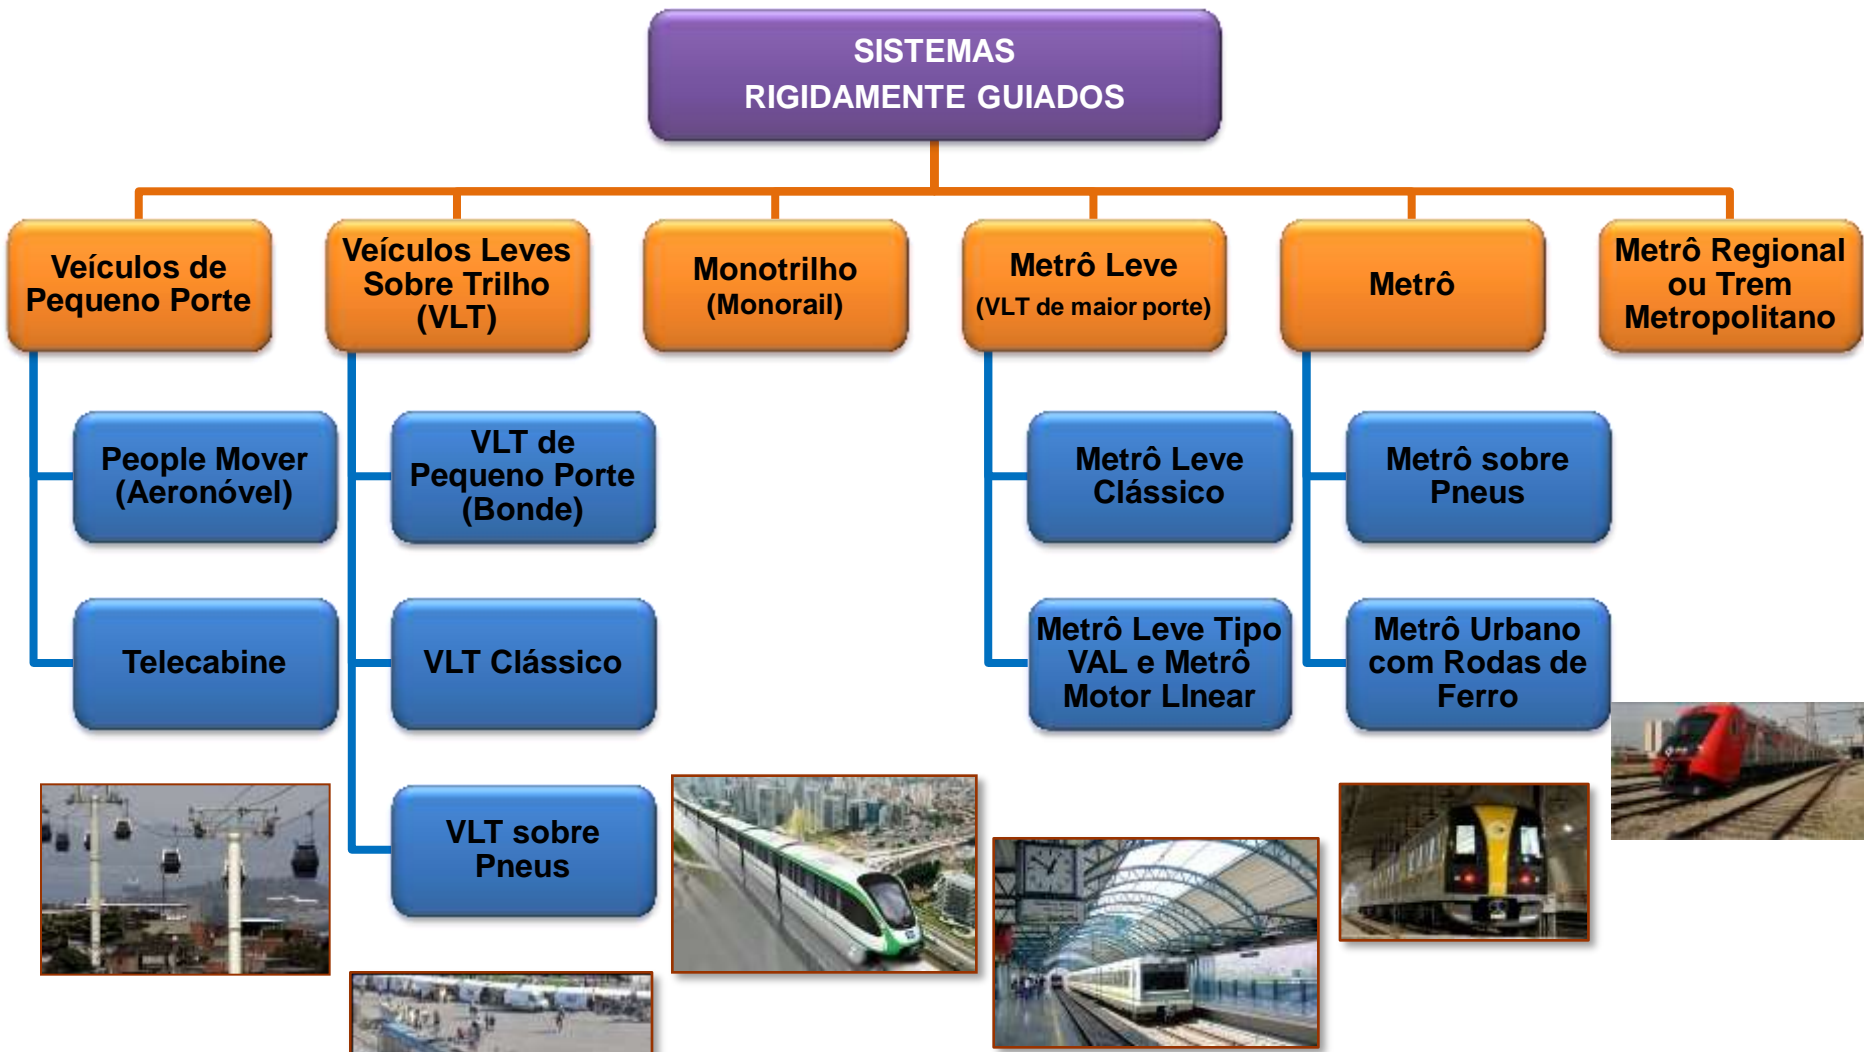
SISTEMAS
RIGIDAMENTE GUIADOS

Veículos de Pequeno Porte

People Mover (Aeronóvel)

Telecabine

Veículos Leves Sobre Trilho (VLT)

VLT de Pequeno Porte (Bonde)

VLT Clássico

VLT sobre Pneus

Monotrilho (Monorail)

Metrô Leve (VLT de maior porte)

Metrô Leve Clássico

Metrô Leve Tipo VAL e Metrô Motor LInear

Metrô

Metrô sobre Pneus

Metrô Urbano com Rodas de Ferro

Metrô Regional ou Trem Metropolitano